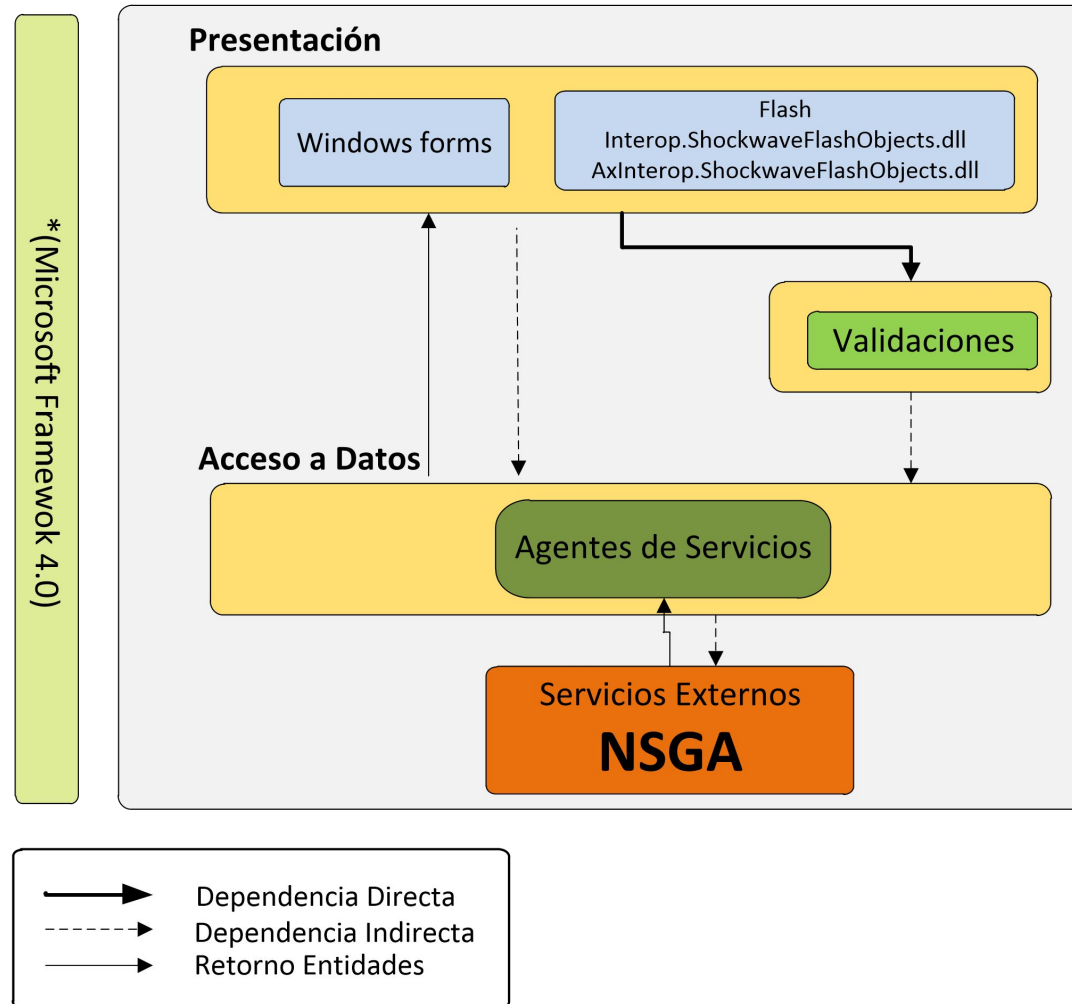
*(Microsoft Framewok 4.0)

Presentación

Windows forms

Flash
Interop.ShockwaveFlashObjects.dll
AxInterop.ShockwaveFlashObjects.dll

Validaciones

Acceso a Datos

Agentes de Servicios

Servicios Externos
NSGA

Dependencia Directa
Dependencia Indirecta
Retorno Entidades